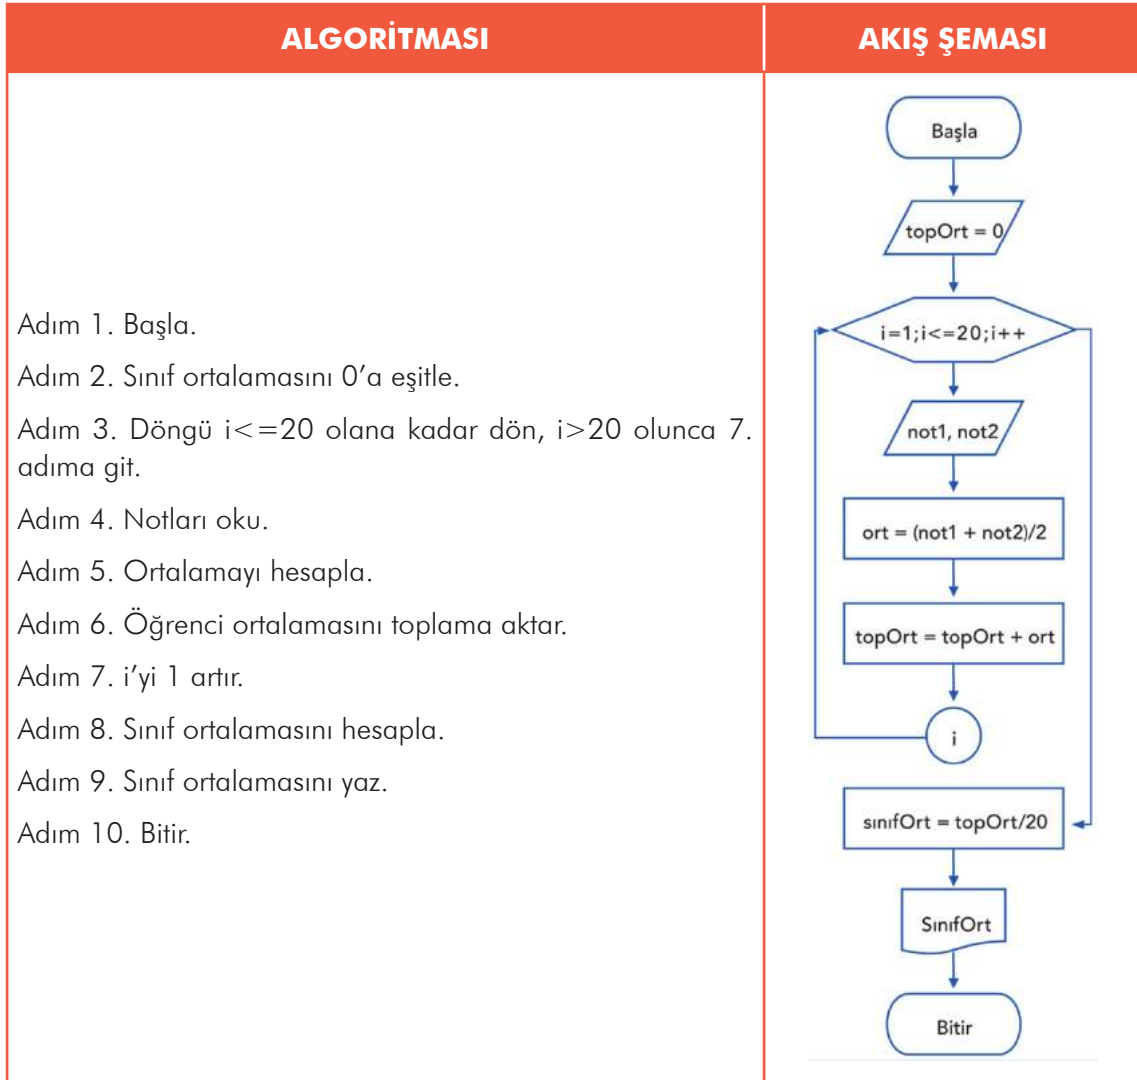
| ALGORİTMASI | AKIŞ ŞEMASI |
|---|---|
| Adım 1. Başla.<br>Adım 2. Sınıf ortalamasını 0'a eşitle.<br>Adım 3. Döngü i<=20 olana kadar dön, i>20 olunca 7. adıma git.<br>Adım 4. Notları oku.<br>Adım 5. Ortalamayı hesapla.<br>Adım 6. Öğrenci ortalamasını toplama aktar.<br>Adım 7. i'yi 1 artır.<br>Adım 8. Sınıf ortalamasını hesapla.<br>Adım 9. Sınıf ortalamasını yaz.<br>Adım 10. Bitir. | Başla<br>topOrt = 0<br>i=1;i<=20;i++<br>not1, not2<br>ort = (not1 + not2)/2<br>topOrt = topOrt + ort<br>i<br>sınıfOrt = topOrt/20<br>SınıfOrt<br>Bitir |